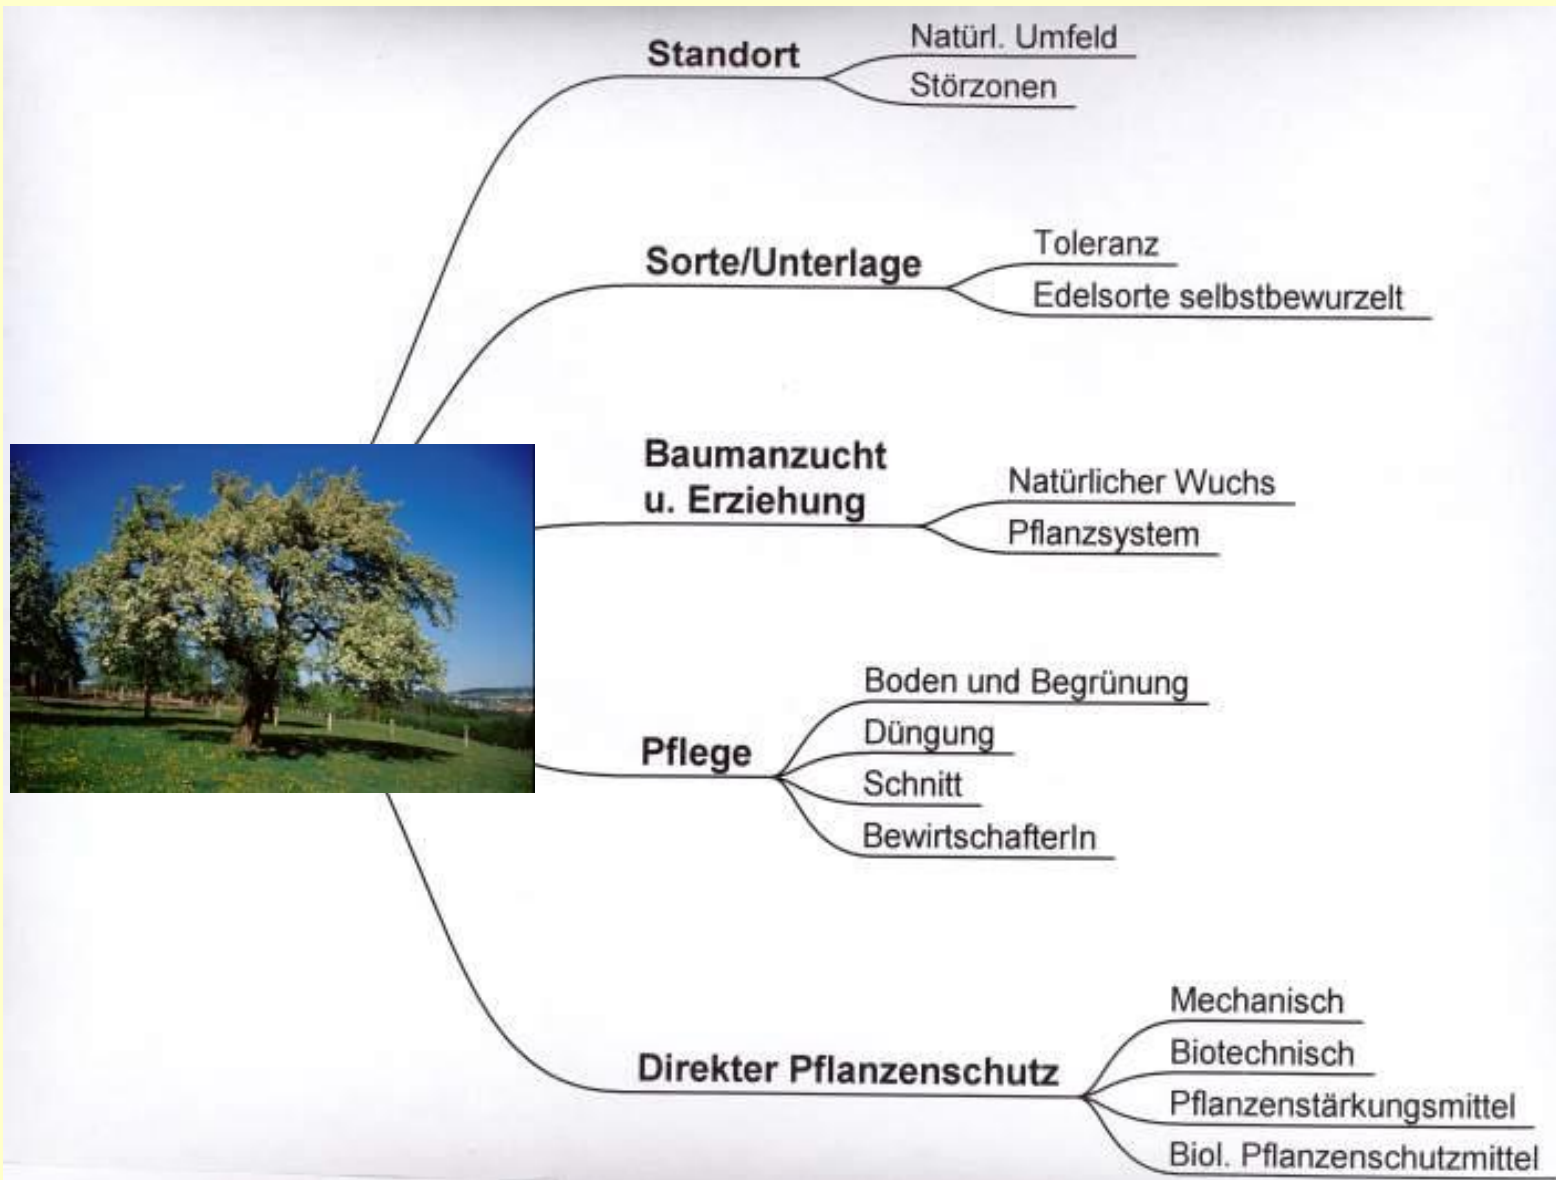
Standort
Natürl. Umfeld
Störzonen

Sorte/Unterlage
Toleranz
Edelsorte selbstbewurzelt

Baumanzucht u. Erziehung
Natürlicher Wuchs
Pflanzsystem

Pflege
Boden und Begrünung
Düngung
Schnitt
BewirtschafterIn

Direkter Pflanzenschutz
Mechanisch
Biotechnisch
Pflanzenstärkungsmittel
Biol. Pflanzenschutzmittel